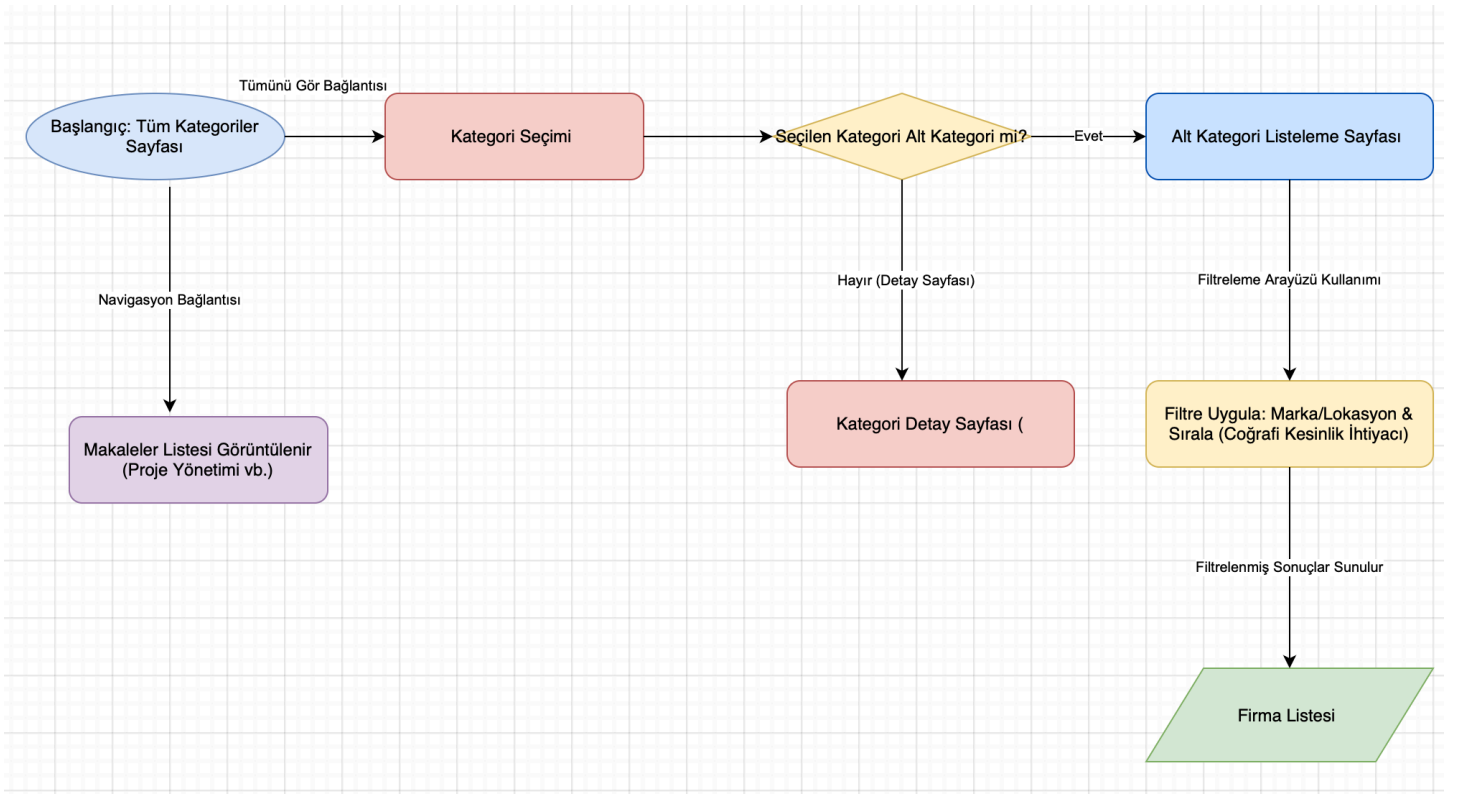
Başlangıç: Tüm Kategoriler Sayfası

Tümünü Gör Bağlantısı

Kategori Seçimi

Seçilen Kategori Alt Kategori mi?

Evet

Alt Kategori Listeleme Sayfası

Navigasyon Bağlantısı

Makaleler Listesi Görüntülenir (Proje Yönetimi vb.)

Hayır (Detay Sayfası)

Kategori Detay Sayfası (

Filtreleme Arayüzü Kullanımı

Filtre Uygula: Marka/Lokasyon & Sırala (Coğrafi Kesinlik İhtiyacı)

Filtrelenmiş Sonuçlar Sunulur

Firma Listesi